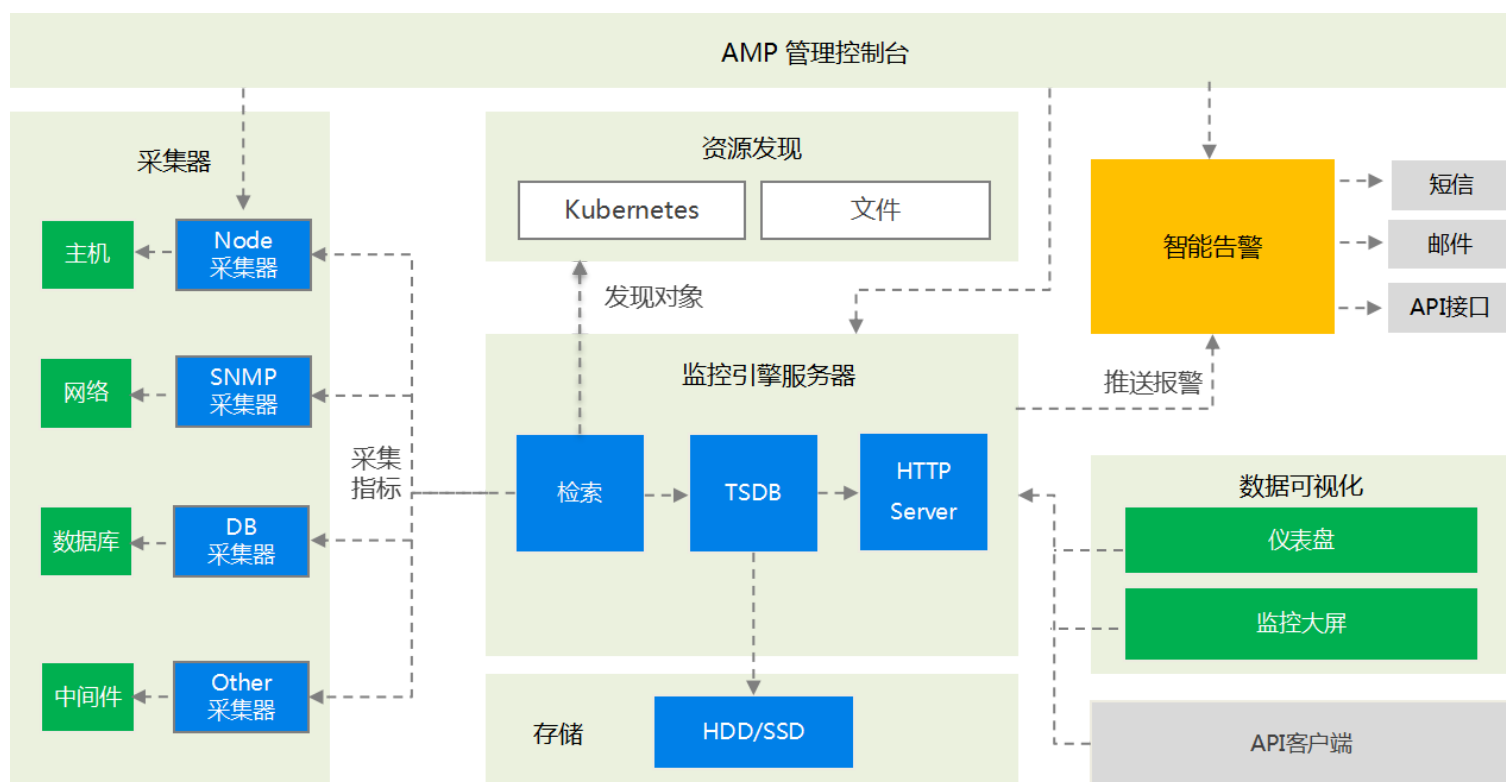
AMP 管理控制台

采集器

主机

Node
采集器

网络

SNMP
采集器

数据库

DB
采集器

中间件

Other
采集器

采集
指标

资源发现

Kubernetes

文件

发现对象

监控引擎服务器

检索

TSDB

HTTP
Server

存储

HDD/SSD

智能告警

短信

邮件

API接口

推送报警

数据可视化

仪表盘

监控大屏

API客户端